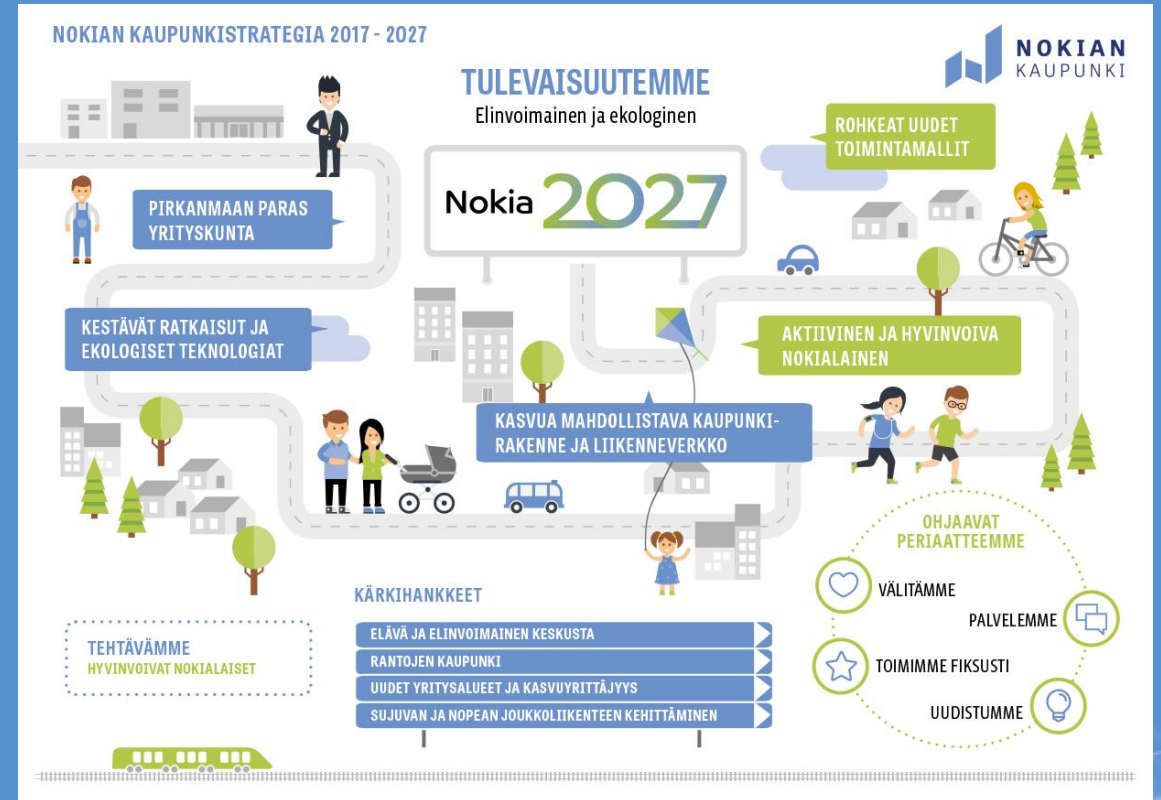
NOKIAN KAUPUNKISTRATEGIA 2017 - 2027

NOKIAN KAUPUNKI

TULEVAISUUTEMME
Elinvoimainen ja ekologinen

Nokia 2027

ROHKEAT UUDET TOIMINTAMALLIT

PIRKANMAAN PARAS YRITYSKUNTA

KESTÄVÄT RATKAISUT JA EKOLOGISET TEKNOLOGIAT

AKTIIVINEN JA HYVINVOIVA NOKIALAINEN

KASVUA MAHDOLLISTAVA KAUPUNKIRAKENNE JA LIIKENNEVERKKO

OHJAAVAT PERIAATTEEMME
VÄLITÄMME
PALVELEMME
TOIMIMME FIKSUSTI
UUDISTUMME

KÄRKIHANKKEET
ELÄVÄ JA ELINVOIMAINEN KESKUSTA
RANTOJEN KAUPUNKI
UUDET YRITYSALUEET JA KASVUYRITTÄJYYS
SUJUVAN JA NOPEAN JOUKKOLIIKENTEEN KEHITTÄMINEN

TEHTÄVÄMME
HYVINVOIVAT NOKIALAISET